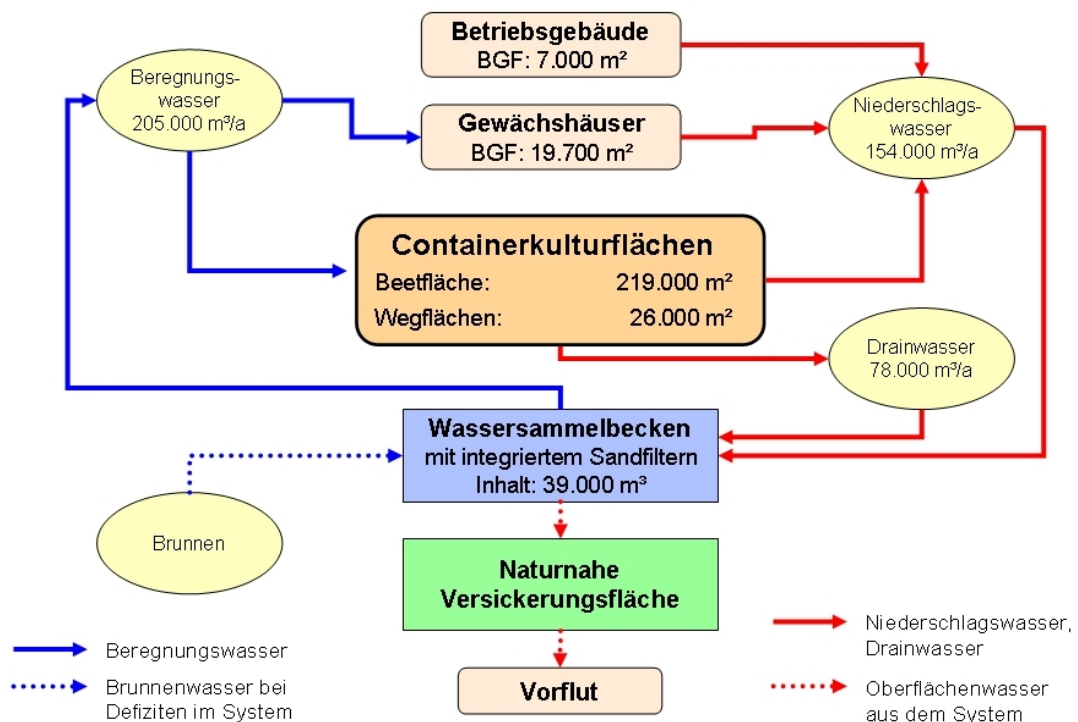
Betriebsgebäude
BGF: 7.000 m²

Beregnungswasser
205.000 m³/a

Gewächshäuser
BGF: 19.700 m²

Niederschlagswasser
154.000 m³/a

Containerkulturflächen
Beetfläche: 219.000 m²
Wegflächen: 26.000 m²

Drainwasser
78.000 m³/a

Wassersammelbecken
mit integriertem Sandfiltern
Inhalt: 39.000 m³

Brunnen

Naturnahe
Versickerungsfläche

Vorflut

Beregnungswasser

Brunnenwasser bei Defiziten im System

Niederschlagswasser, Drainwasser

Oberflächenwasser aus dem System